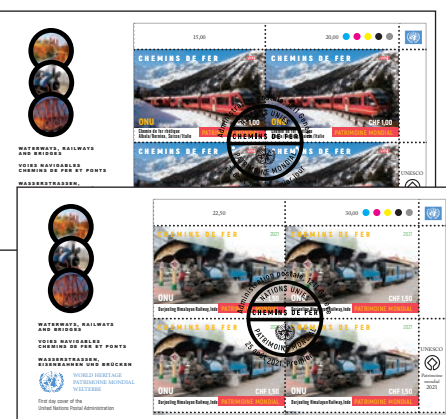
15,00

20,00

CHEMINS DE FER

CHEMINS DE FER

ONU

CHF 1,00

Chemin de fer rhétique Albula/Bernina, Suisse/Italie

PATRIMOINE MONDIAL

CHEMINS DE FER

PATRIMOINE MONDIAL

CHEMINS DE FER

CHEMINS DE FER

WATERWAYS, RAILWAYS AND BRIDGES

VOIES NAVIGABLES CHEMINS DE FER ET PONTS

WASSERSTRASSEN,

UNESCO

22,50

30,00

CHEMINS DE FER

2021

CHEMINS DE FER

ONU

CHF 1,50

CHF 1,50

Darjeeling Himalayan Railway, Inde

PATRIMOINE MONDIAL

CHEMINS DE FER

NATIONS UNIES

PATRIMOINE MONDIAL

CHF 1,50

CHF 1,50

Darjeeling Himalayan Railway, Inde

WATERWAYS, RAILWAYS AND BRIDGES

VOIES NAVIGABLES CHEMINS DE FER ET PONTS

WASSERSTRASSEN, EISENBAHNEN UND BRÜCKEN

WORLD HERITAGE
PATRIMOINE MONDIAL
WELTERBE

First day cover of the United Nations Postal Administration

UNESCO

Patrimoine mondial

2021